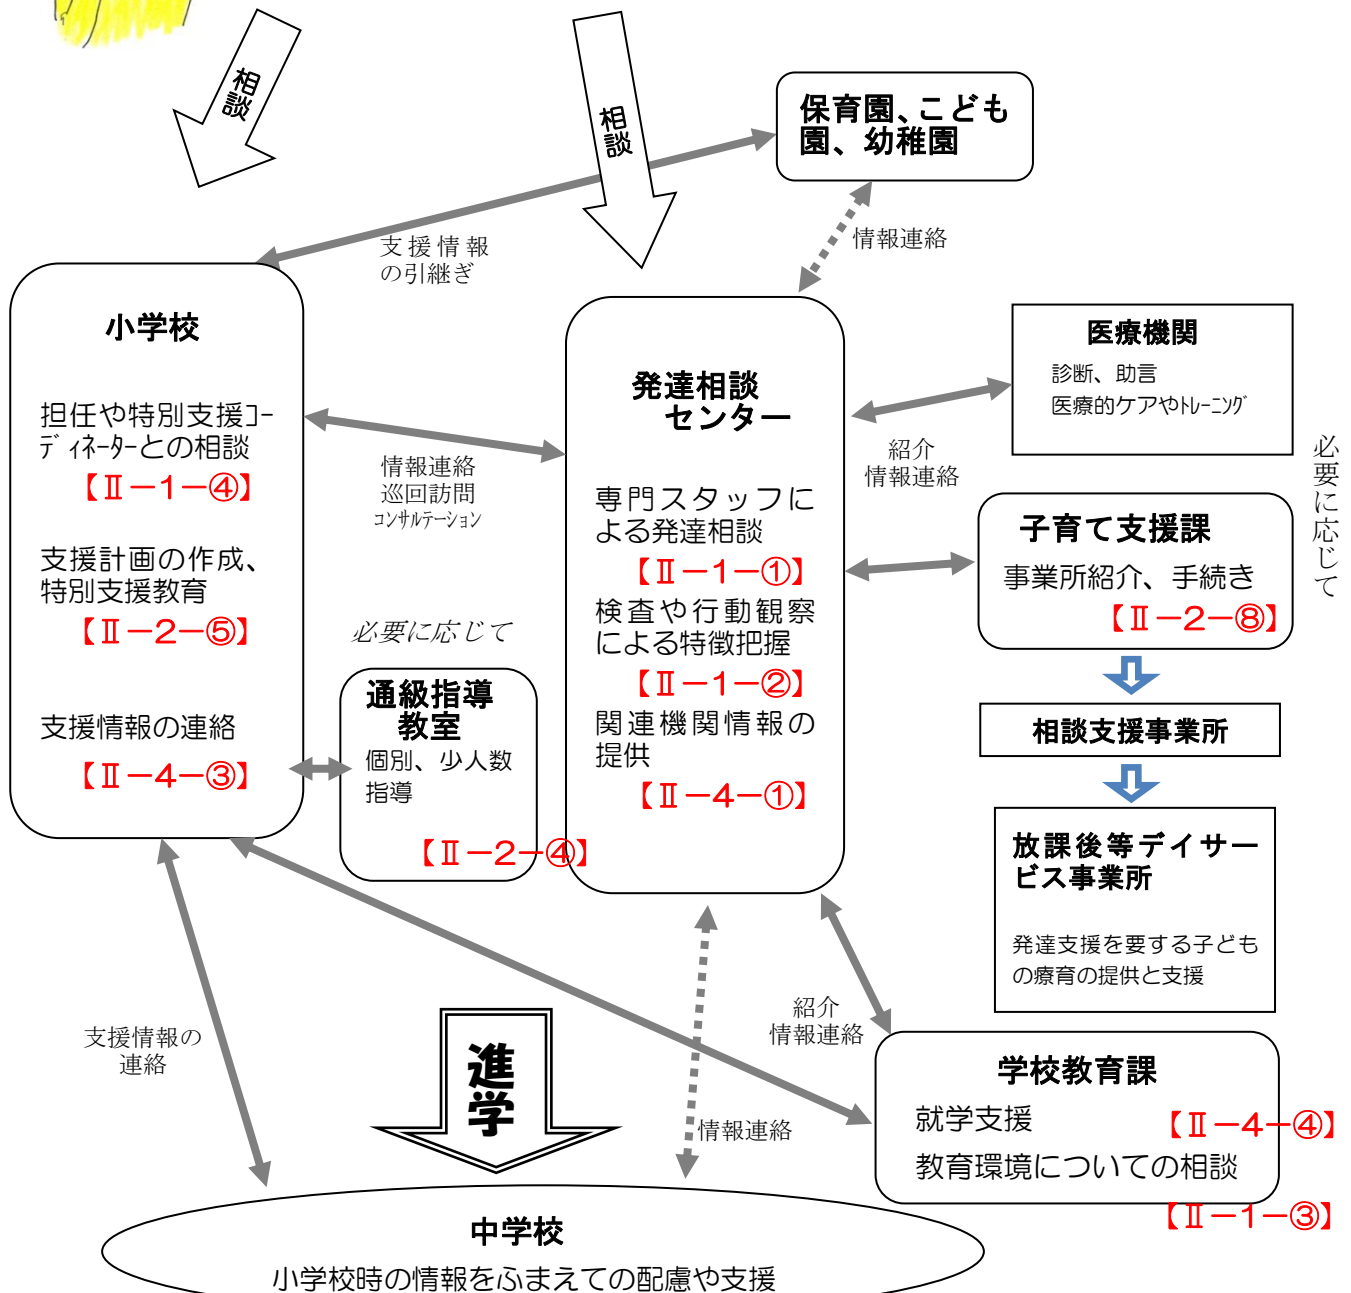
相談

相談

保育園、こども園、幼稚園

支援情報の引継ぎ

情報連絡

小学校

担任や特別支援コーディネーターとの相談
【Ⅱ－1－④】

支援計画の作成、特別支援教育
【Ⅱ－2－⑤】

支援情報の連絡
【Ⅱ－4－③】

情報連絡
巡回訪問
コンサルテーション

必要に応じて

通級指導教室
個別、少人数指導
【Ⅱ－2－④】

発達相談センター

専門スタッフによる発達相談
【Ⅱ－1－①】
検査や行動観察による特徴把握
【Ⅱ－1－②】
関連機関情報の提供
【Ⅱ－4－①】

医療機関
診断、助言
医療的ケアやトレーニング

紹介
情報連絡

必要に応じて

子育て支援課
事業所紹介、手続き
【Ⅱ－2－⑧】

相談支援事業所

放課後等デイサービス事業所
発達支援を要する子どもの療育の提供と支援

支援情報の連絡

進学

情報連絡

紹介
情報連絡

学校教育課
就学支援
【Ⅱ－4－④】
教育環境についての相談
【Ⅱ－1－③】

中学校
小学校時の情報をふまえての配慮や支援